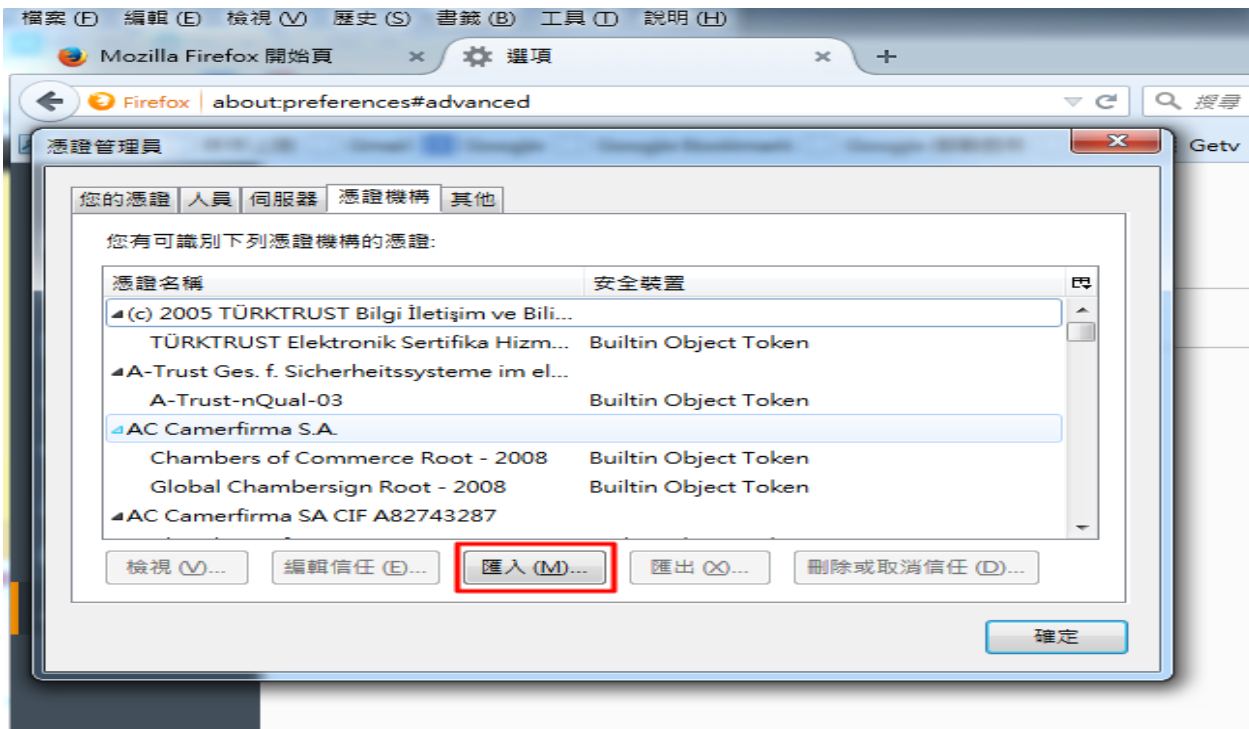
檔案 (F) 編輯 (E) 檢視 (V) 歷史 (S) 書籤 (B) 工具 (T) 說明 (H)

Mozilla Firefox 開始頁 ×
選項 ×
+

Firefox about:preferences#advanced
搜尋

Getv

憑證管理員

您的憑證 | 人員 | 伺服器 | 憑證機構 | 其他

您有可識別下列憑證機構的憑證:

| 憑證名稱 | 安全裝置 |
|---|---|
| (c) 2005 TÜRKTRUST Bilgi İletişim ve Bili... | |
| TÜRKTRUST Elektronik Sertifika Hizm... | Builtin Object Token |
| A-Trust Ges. f. Sicherheitssysteme im el... | |
| A-Trust-nQual-03 | Builtin Object Token |
| AC Camerfirma S.A. | |
| Chambers of Commerce Root - 2008 | Builtin Object Token |
| Global Chambersign Root - 2008 | Builtin Object Token |
| AC Camerfirma SA CIF A82743287 | |

檢視 (V)... 編輯信任 (E)... 匯入 (M)... 匯出 (X)... 刪除或取消信任 (D)...

確定